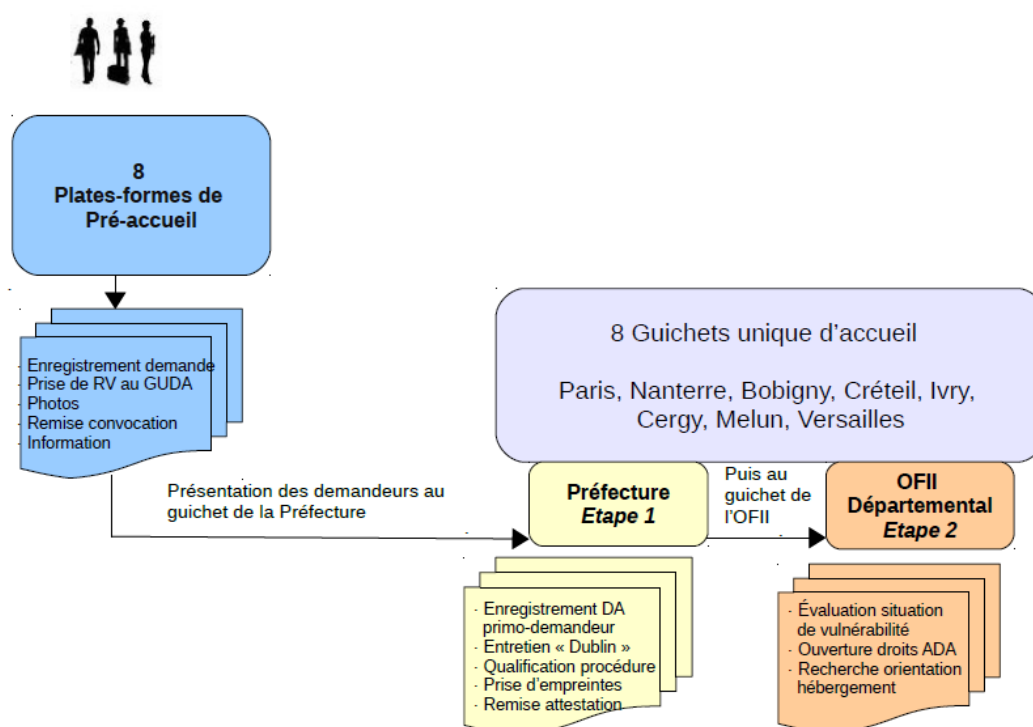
8
Plates-formes de
Pré-accueil

- Enregistrement demande
- Prise de RV au GUDA
- Photos
- Remise convocation
- Information

8 Guichets unique d'accueil

Paris, Nanterre, Bobigny, Créteil, Ivry, Cergy, Melun, Versailles

Présentation des demandeurs au guichet de la Préfecture

Préfecture
Etape 1

Puis au guichet de l'OFII

OFII
Départemental
Etape 2

- Enregistrement DA primo-demandeur
- Entretien « Dublin »
- Qualification procédure
- Prise d'empreintes
- Remise attestation

- Évaluation situation de vulnérabilité
- Ouverture droits ADA
- Recherche orientation hébergement